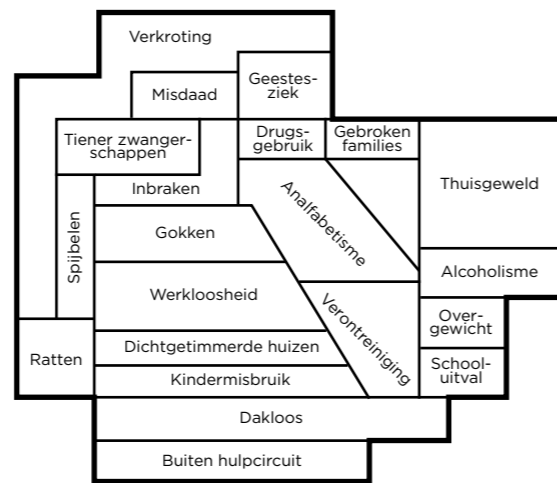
Verkroting

Misdaad

Geestesziek

Tiener zwangerschappen

Drugsgebruik

Gebroken families

Thuisgeweld

Spijbelen

Inbraken

Analfabetisme

Gokken

Alcoholisme

Werkloosheid

Verontreiniging

Overgewicht

Ratten

Dichtgetimmerde huizen

Schooluitval

Kindermisbruik

Dakloos

Buiten hulpcircuit